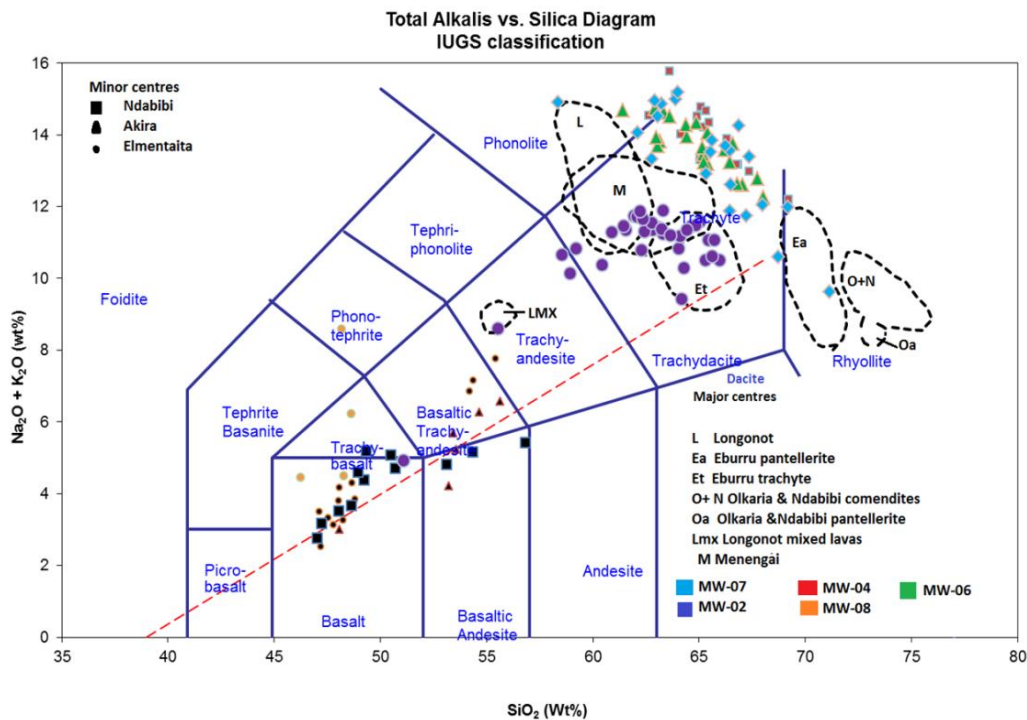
Total Alkalis vs. Silica Diagram
IUGS classification

Minor centres
Ndabibi
Akira
Elmentaita

Phonolite
L
M
Tephri-phonolite
Trachyte
Ea
O+N
Et
Foidite
LMX
Phono-tephrite
Trachy-andesite
Oa
Rhyollite
Trachydacite
Dacite
Major centres
Tephrite Basanite
Basaltic Trachy-andesite
Trachy-basalt
L Longonot
Ea Eburru pantellerite
Et Eburru trachyte
O+ N Olkaria & Ndabibi comendites
Oa Olkaria &Ndabibi pantellerite
Lmx Longonot mixed lavas
M Menengai
Picro-basalt
Andesite
Basalt
Basaltic Andesite
MW-07
MW-02
MW-04
MW-08
MW-06

$Na_2O + K_2O$ (wt%)
0
2
4
6
8
10
12
14
16
35
40
45
50
55
60
65
70
75
80
$SiO_2$ (Wt%)